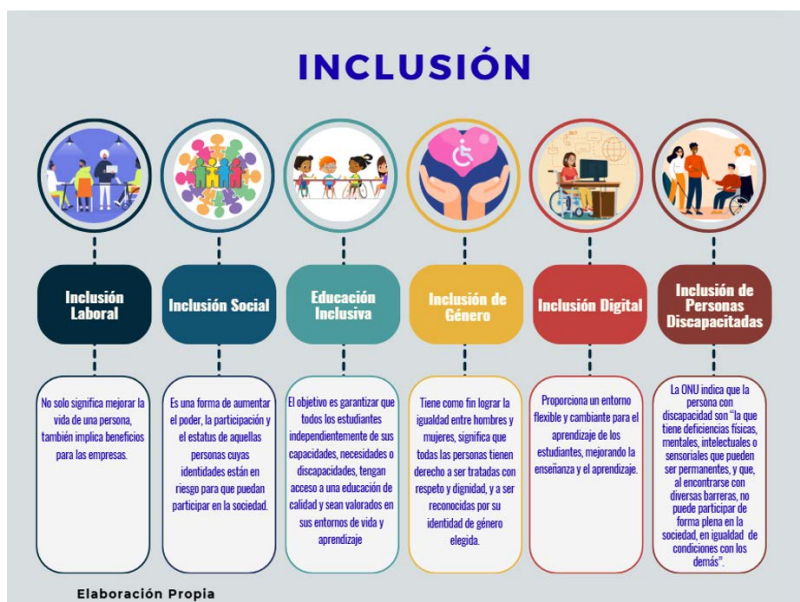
INCLUSIÓN

Inclusión Laboral

No solo significa mejorar la vida de una persona, también implica beneficios para las empresas.

Inclusión Social

Es una forma de aumentar el poder, la participación y el estatus de aquellas personas cuyas identidades están en riesgo para que puedan participar en la sociedad.

Educación Inclusiva

El objetivo es garantizar que todos los estudiantes independientemente de sus capacidades, necesidades o discapacidades, tengan acceso a una educación de calidad y sean valorados en sus entornos de vida y aprendizaje

Inclusión de Género

Tiene como fin lograr la igualdad entre hombres y mujeres, significa que todas las personas tienen derecho a ser tratadas con respeto y dignidad, y a ser reconocidas por su identidad de género elegida.

Inclusión Digital

Proporciona un entorno flexible y cambiante para el aprendizaje de los estudiantes, mejorando la enseñanza y el aprendizaje.

Inclusión de Personas Discapacitadas

La ONU indica que la persona con discapacidad son "la que tiene deficiencias físicas, mentales, intelectuales o sensoriales que pueden ser permanentes, y que, al encontrarse con diversas barreras, no puede participar de forma plena en la sociedad, en igualdad de condiciones con los demás".

Elaboración Propia